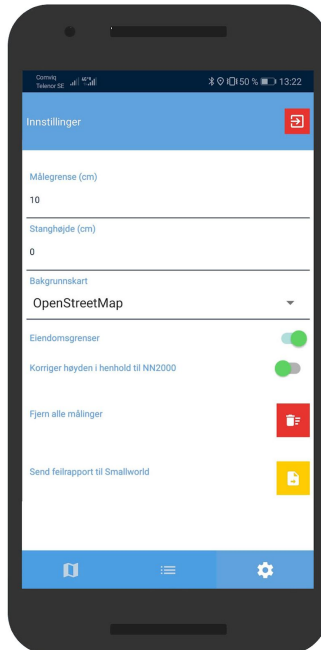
Comviq
Telenor SE
50 %
13:22

Innstillinger

Målegrense (cm)
10

Stanghøjde (cm)
0

Bakgrunnskart
OpenStreetMap

Eiendomsgrenser

Korriger høyden i henhold til NN2000

Fjern alle målinger

Send feilrapport til Smallworld